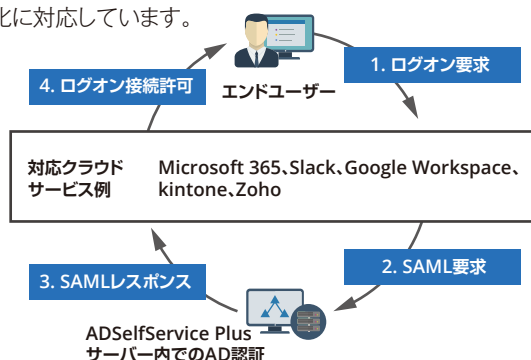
比に対応しています。

エンドユーザー

1. ログオン要求

4. ログオン接続許可

対応クラウドサービス例

Microsoft 365、Slack、Google Workspace、kintone、Zoho

2. SAML要求

3. SAMLレスポンス

ADSelfService Plus
サーバー内でのAD認証